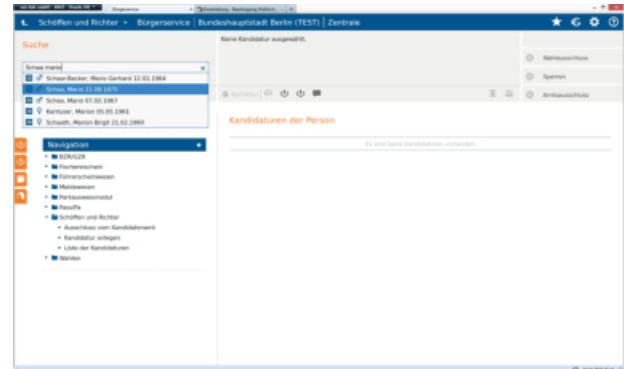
Schöffen und Richter ▾ Bürgerservice | Bundeshauptstadt Berlin (TEST) | Zentrale

Suche

Schaa mario

Schaar-Becker, Mario Gerhard 12.01.1964
Schaa, Mario 21.09.1975
Schaa, Mario 07.02.1967
Kantuser, Marion 05.05.1961
Schaath, Marion Birgit 21.02.1960

Keine Kandidatur ausgewählt.

Wahlausschuss
Sperren
Amtsausschluss

Kandidaturen der Person

Es sind keine Kandidaturen vorhanden.

Navigation

B2B/G2B
Fischereischein
Führerscheinwesen
Meldewesen
Parkausweismodul
Pass/PA
Schöffen und Richter
Ausschluss vom Kandidatenamt
Kandidatur anlegen
Liste der Kandidaturen
Wahlen